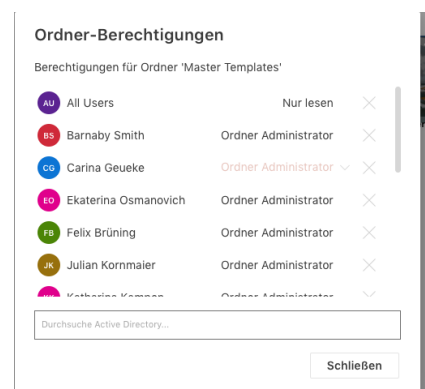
Ordner-Berechtigungen

Berechtigungen für Ordner 'Master Templates'

| | | |
|---|---|---|
| AU | All Users | Nur lesen |
| BS | Barnaby Smith | Ordner Administrator |
| CG | Carina Geueke | Ordner Administrator |
| EO | Ekaterina Osmanovich | Ordner Administrator |
| FB | Felix Brüning | Ordner Administrator |
| JK | Julian Kornmaier | Ordner Administrator |
| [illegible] | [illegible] | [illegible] |

Durchsuche Active Directory...

Schließen